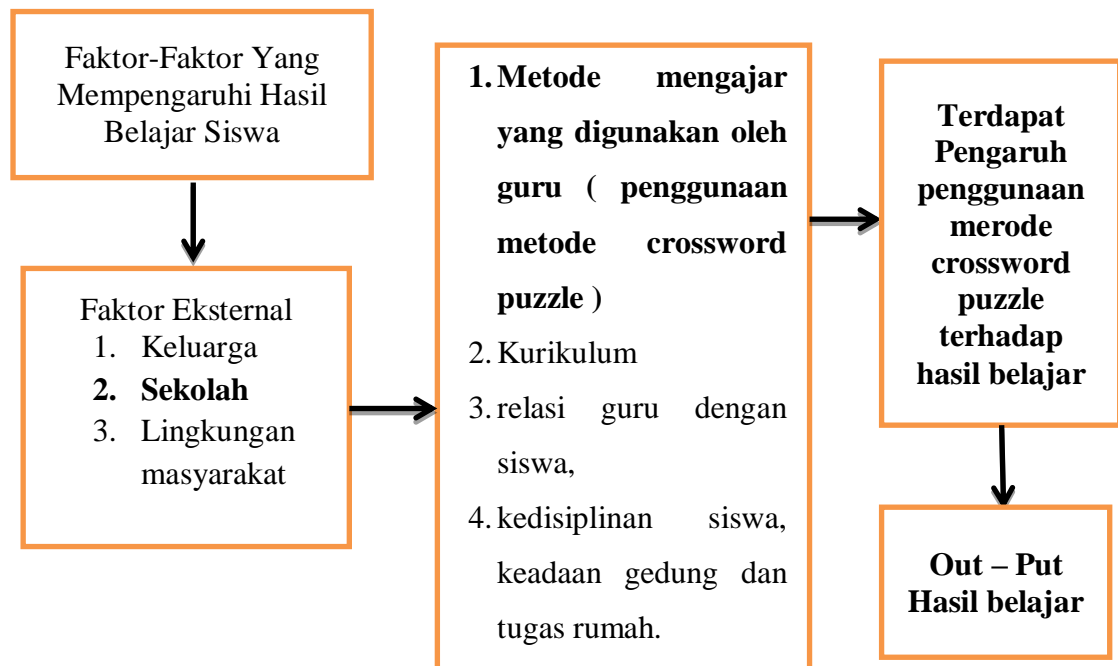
Faktor-Faktor Yang Mempengaruhi Hasil Belajar Siswa

Faktor Eksternal
1. Keluarga
**2. Sekolah**
3. Lingkungan masyarakat

**1. Metode mengajar yang digunakan oleh guru ( penggunaan metode crossword puzzle )**
2. Kurikulum
3. relasi guru dengan siswa,
4. kedisiplinan siswa, keadaan gedung dan tugas rumah.

**Terdapat Pengaruh penggunaan merode crossword puzzle terhadap hasil belajar**

**Out – Put Hasil belajar**